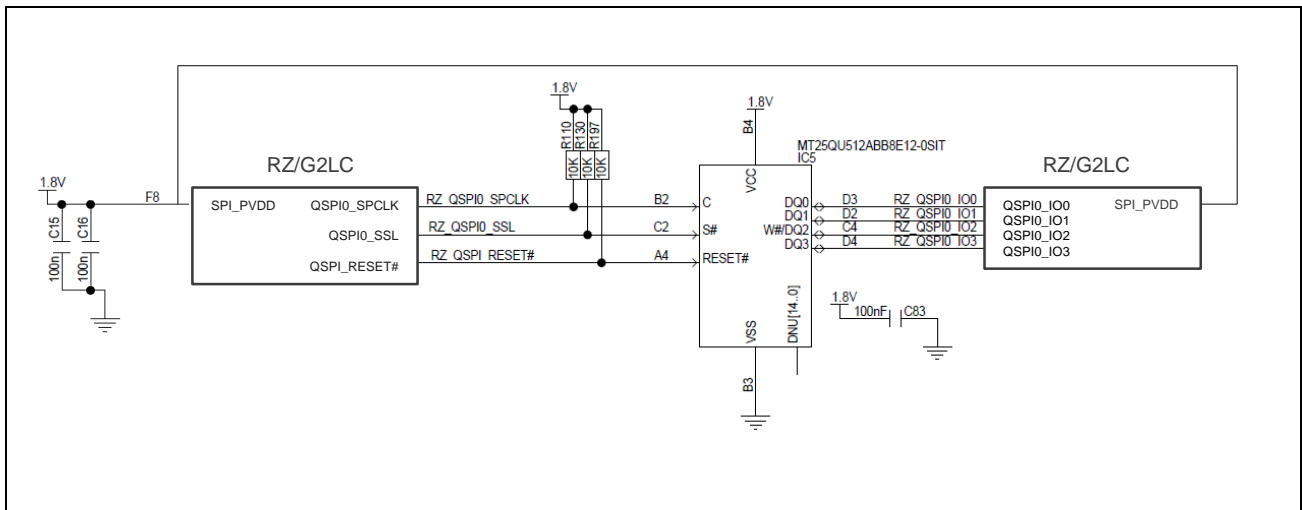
1.8V
R110
R130
R197
10K
10K
10K
1.8V
B4
MT25QU512ABB8E12-0SIT
IC5
RZ/G2LC
RZ/G2LC
1.8V
F8
SPI_PVDD
QSPI0_SPCLK
RZ_QSPI0_SPCLK
B2
C
VCC
DQ0
D3
RZ_QSPI0_IO0
QSPI0_IO0
SPI_PVDD
C15
C16
QSPI0_SSL
RZ_QSPI0_SSL
C2
S#
DQ1
D2
RZ_QSPI0_IO1
QSPI0_IO1
W#/DQ2
C4
RZ_QSPI0_IO2
QSPI0_IO2
100n
100n
QSPI_RESET#
RZ_QSPI_RESET#
A4
RESET#
DQ3
D4
RZ_QSPI0_IO3
QSPI0_IO3
DNU[14..0]
1.8V
100nF
C83
VSS
B3